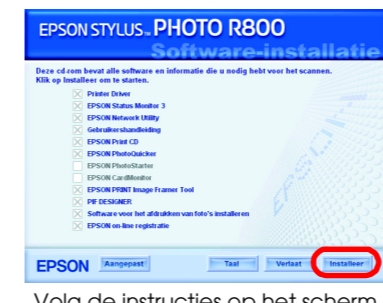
EPSON STYLUS™ PHOTO R800

Software-installatie

Deze cd-rom bevat alle software en informatie die u nodig hebt voor het scannen. Klik op Installeer om te starten.

Printer Driver
EPSON Status Monitor 3
EPSON Network Utility
Gebruikershandleiding
EPSON Print CD
EPSON PhotoQuicker
EPSON PhotoStarter
EPSON CardMonitor
EPSON PRINT Image Framer Tool
PIF DESIGNER
Software voor het afdrukken van foto's installeren
EPSON on-line registratie

EPSON

Aangepast

Taal

Verlaat

Installeer

Volg de instructies op het scherm